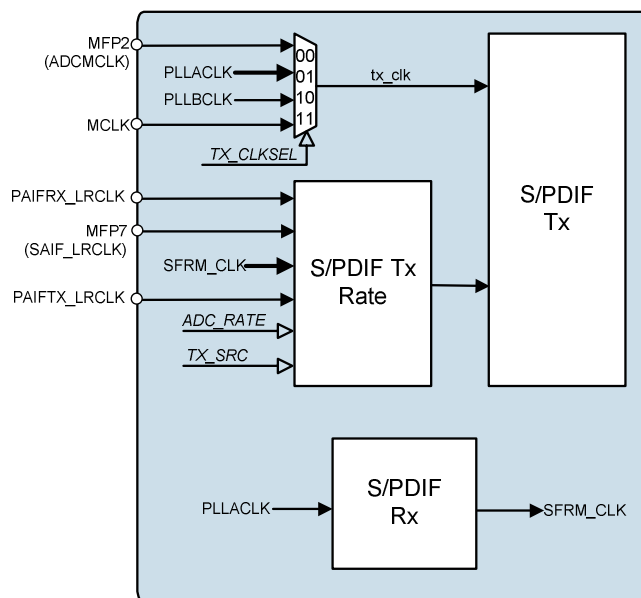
MFP2
(ADCMCLK)

PLLACLK

PLLBCLK

MCLK

00
01
10
11

TX_CLKSEL

tx_clk

S/PDIF
Tx

PAIFRX_LRCLK

MFP7
(SAIF_LRCLK)

SFRM_CLK

PAIFTX_LRCLK

ADC_RATE

TX_SRC

S/PDIF Tx
Rate

PLLACLK

S/PDIF
Rx

SFRM_CLK